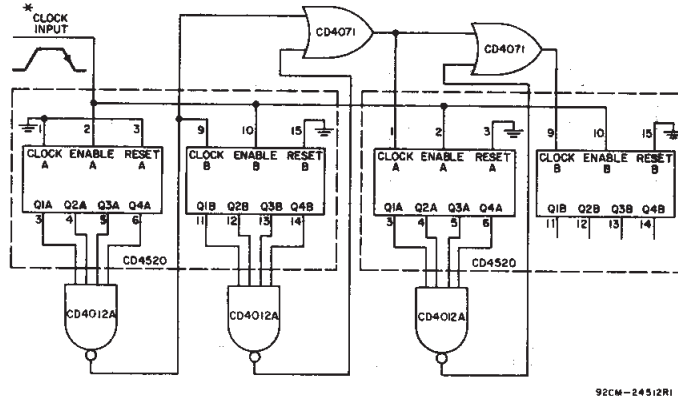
*CLOCK INPUT

CD4071

CD4071

1 2 3
CLOCK A ENABLE A RESET A
Q1A Q2A Q3A Q4A
3 4 5 6

9 10 15
CLOCK B ENABLE B RESET B
Q1B Q2B Q3B Q4B
11 12 13 14

CD4520

1 2 3
CLOCK A ENABLE A RESET A
Q1A Q2A Q3A Q4A
3 4 5 6

9 10 15
CLOCK B ENABLE B RESET B
Q1B Q2B Q3B Q4B
11 12 13 14

CD4520

CD4012A

CD4012A

CD4012A

92CM-24512R1